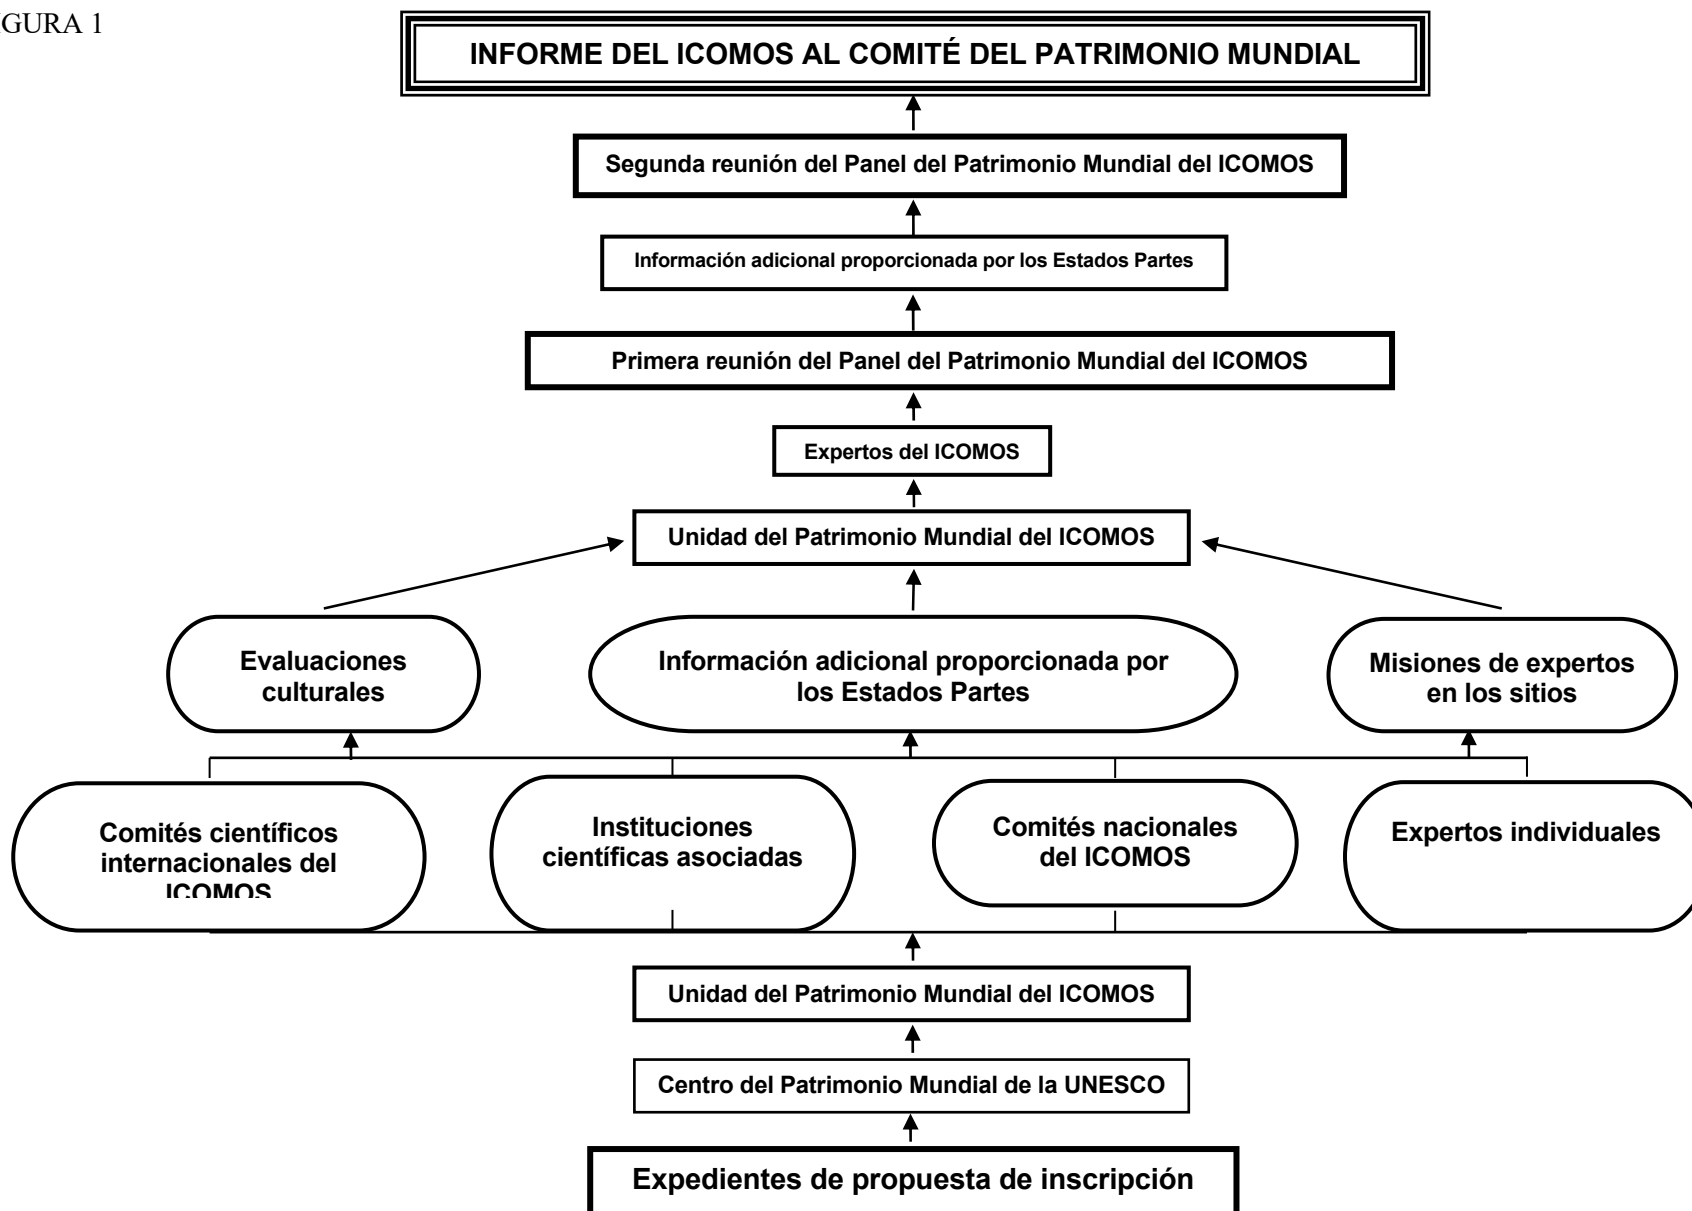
GURA 1

INFORME DEL ICOMOS AL COMITÉ DEL PATRIMONIO MUNDIAL

Segunda reunión del Panel del Patrimonio Mundial del ICOMOS

Información adicional proporcionada por los Estados Partes

Primera reunión del Panel del Patrimonio Mundial del ICOMOS

Expertos del ICOMOS

Unidad del Patrimonio Mundial del ICOMOS

Evaluaciones culturales

Información adicional proporcionada por los Estados Partes

Misiones de expertos en los sitios

Comités científicos internacionales del ICOMOS

Instituciones científicas asociadas

Comités nacionales del ICOMOS

Expertos individuales

Unidad del Patrimonio Mundial del ICOMOS

Centro del Patrimonio Mundial de la UNESCO

Expedientes de propuesta de inscripción